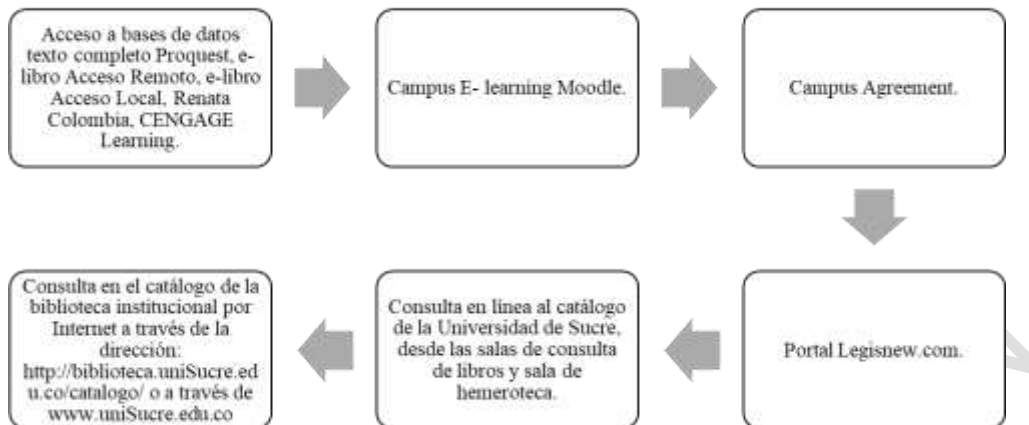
Acceso a bases de datos texto completo Proquest, e-libro Acceso Remoto, e-libro Acceso Local, Renata Colombia, CENGAGE Learning.

Campus E- learning Moodle.

Campus Agreement.

Portal Legisnew.com.

Consulta en línea al catálogo de la Universidad de Sucre, desde las salas de consulta de libros y sala de hemeroteca.

Consulta en el catálogo de la biblioteca institucional por Internet a través de la dirección: http://biblioteca.uniSucre.edu.co/catalogo/ o a través de www.uniSucre.edu.co